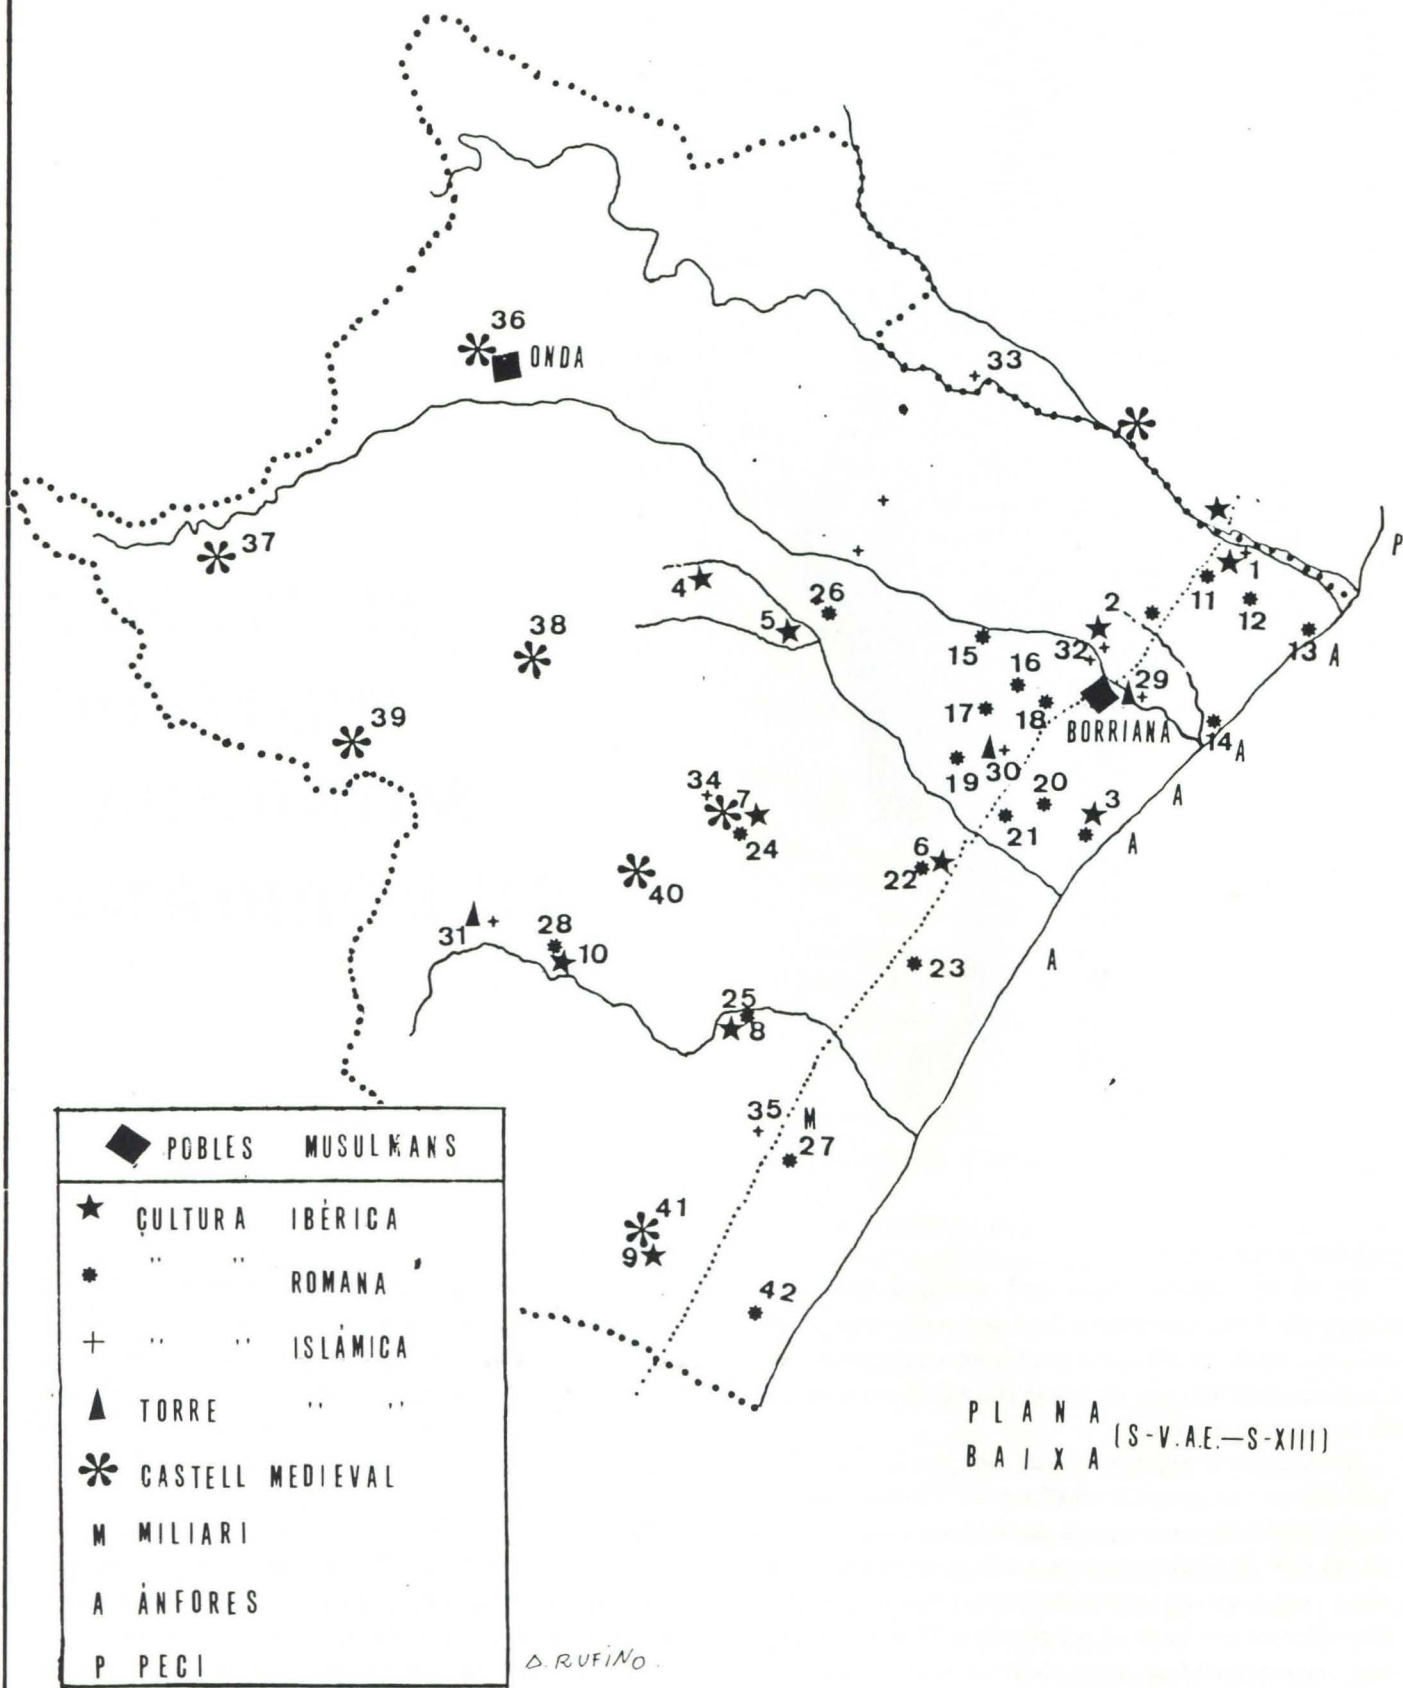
36
ONDA
33
37
P
4
26
1
11
2
12
38
5
15
16
32
29
13 A
17
18
BORRIANA
14 A
39
19
30
20
A
34
7
3
21
24
A
6
22
40
31
28
10
23
A
25
8
35 M
27
41
9
42

| POBLES MUSULMANS |
|---|
| ★ ÇULTURA IBÈRICA |
| " " ROMANA |
| + " " ISLÀMICA |
| TORRE " " |
| CASTELL MEDIEVAL |
| M MILIARI |
| A ÀNFORES |
| P PECI |

D. RUFINO

PLANA BAIXA (S-V.A.E.—S-XIII)